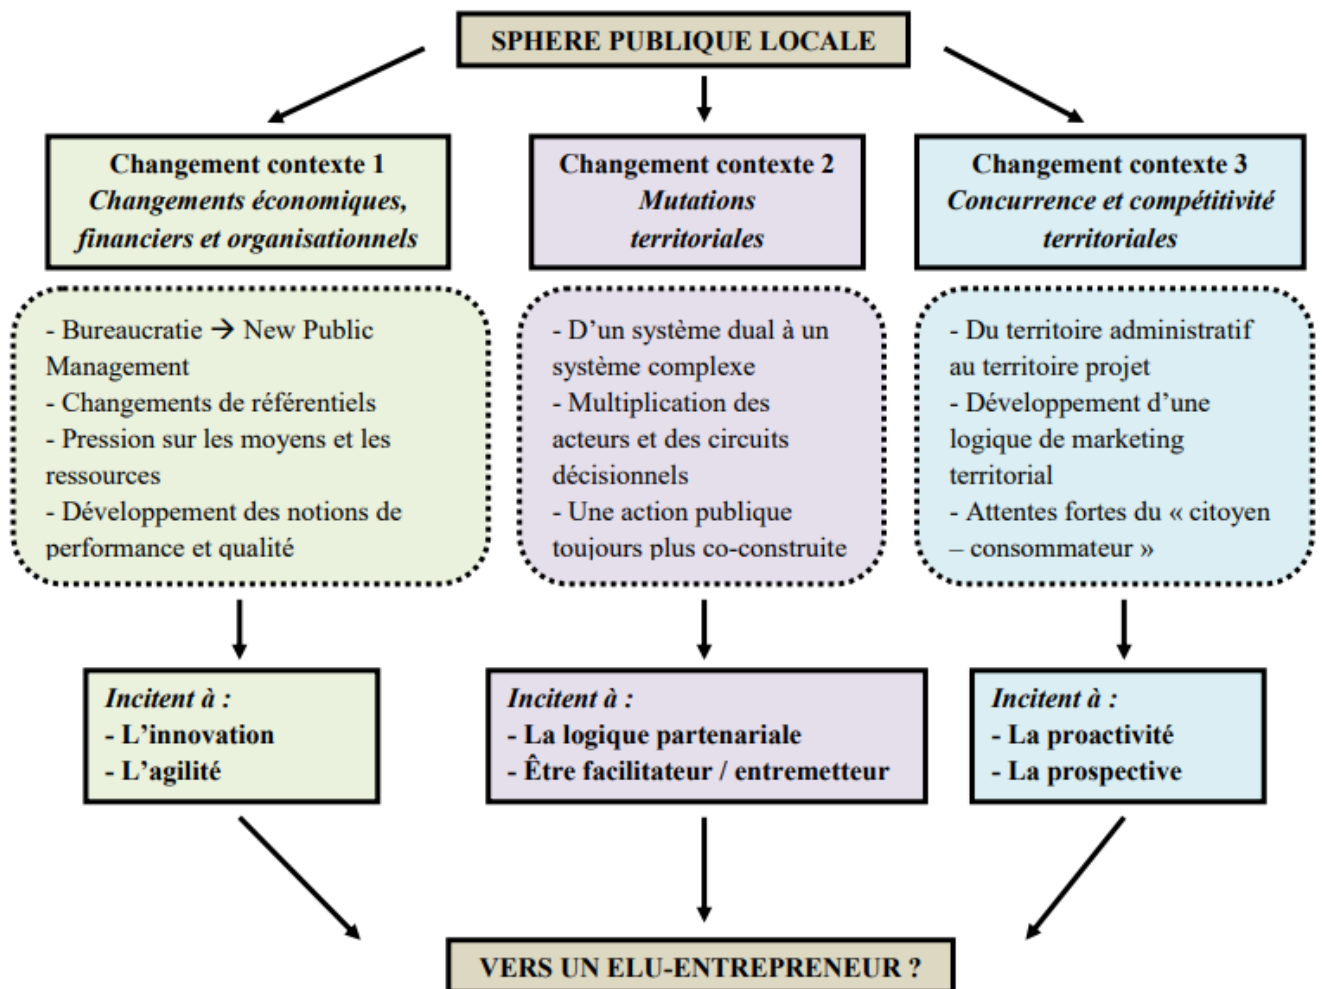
SPHERE PUBLIQUE LOCALE

Changement contexte 1
*Changements économiques, financiers et organisationnels*

- Bureaucratie → New Public Management
- Changements de référentiels
- Pression sur les moyens et les ressources
- Développement des notions de performance et qualité

*Incitent à :*
- L'innovation
- L'agilité

Changement contexte 2
*Mutations territoriales*

- D'un système dual à un système complexe
- Multiplication des acteurs et des circuits décisionnels
- Une action publique toujours plus co-construite

*Incitent à :*
- La logique partenariale
- Être facilitateur / entremetteur

Changement contexte 3
*Concurrence et compétitivité territoriales*

- Du territoire administratif au territoire projet
- Développement d'une logique de marketing territorial
- Attentes fortes du « citoyen – consommateur »

*Incitent à :*
- La proactivité
- La prospective

VERS UN ELU-ENTREPRENEUR ?